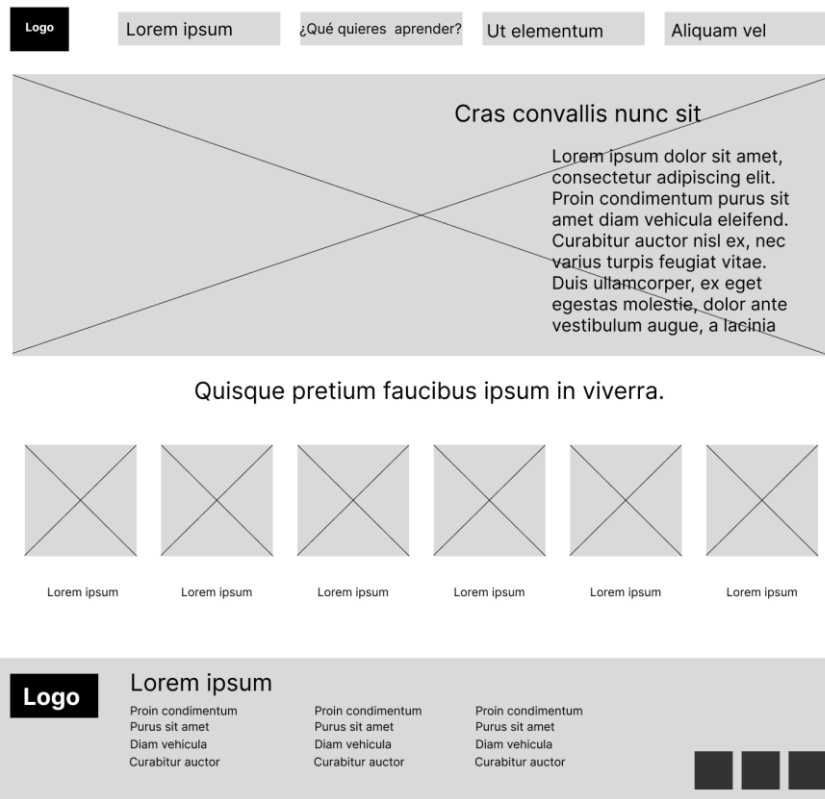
Logo

Lorem ipsum

¿Qué quieres aprender?

Ut elementum

Aliquam vel

Cras convallis nunc sit

Lorem ipsum dolor sit amet, consectetur adipiscing elit. Proin condimentum purus sit amet diam vehicula eleifend. Curabitur auctor nisl ex, nec varius turpis feugiat vitae. Duis ullamcorper, ex eget egestas molestie, dolor ante vestibulum augue, a lacinia

Quisque pretium faucibus ipsum in viverra.

Lorem ipsum

Lorem ipsum

Lorem ipsum

Lorem ipsum

Lorem ipsum

Lorem ipsum

Logo

Lorem ipsum

Proin condimentum
Purus sit amet
Diam vehicula
Curabitur auctor

Proin condimentum
Purus sit amet
Diam vehicula
Curabitur auctor

Proin condimentum
Purus sit amet
Diam vehicula
Curabitur auctor